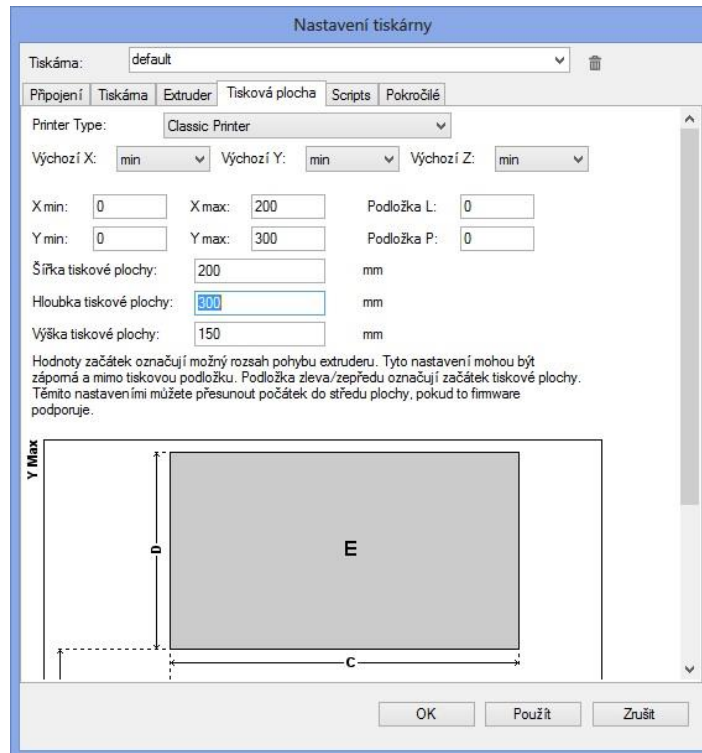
Nastavení tiskárny

Tiskárna: default

Připojení | Tiskárna | Extruder | Tisková plocha | Scripts | Pokročilé

Printer Type: Classic Printer

Výchozí X: min Výchozí Y: min Výchozí Z: min

X min: 0 X max: 200 Podložka L: 0

Y min: 0 Y max: 300 Podložka P: 0

Šířka tiskové plochy: 200 mm

Hloubka tiskové plochy: 300 mm

Výška tiskové plochy: 150 mm

Hodnoty začátek označují možný rozsah pohybu extruderu. Tyto nastavení mohou být záporná a mimo tiskovou podložku. Podložka zleva/zepředu označují začátek tiskové plochy. Těmito nastaveními můžete přesunout počátek do středu plochy, pokud to firmware podporuje.

Y Max

D

E

C

OK Použít Zrušit